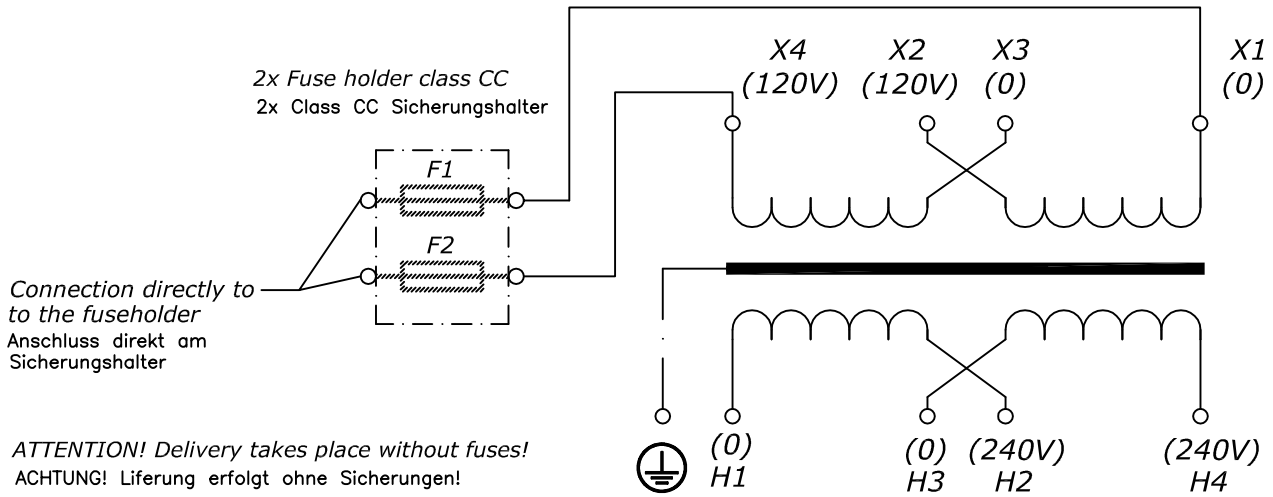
2x Fuse holder class CC
2x Class CC Sicherungshalter

F1

F2

X4
(120V)

X2
(120V)

X3
(0)

X1
(0)

Connection directly to to the fuseholder
Anschluss direkt am Sicherungshalter

(0)
H1

(0)
H3

(240V)
H2

(240V)
H4

ATTENTION! Delivery takes place without fuses!
ACHTUNG! Liferung erfolgt ohne Sicherungen!